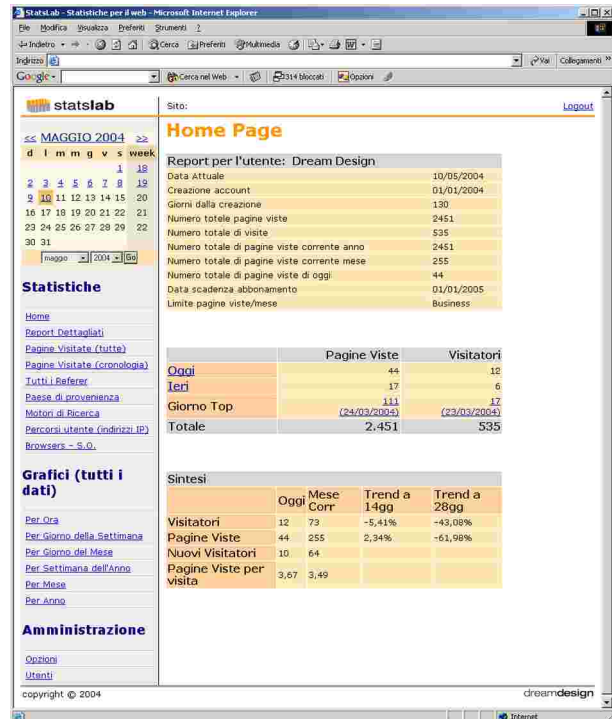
StatsLab - Statistiche per il web - Microsoft Internet Explorer

File Modifica Visualizza Preferiti Strumenti ?

Indietro Cerca Preferiti Multimedia

Indirizzo

Vai Collegamenti

Google - Cerca nel Web 314 bloccati Opzioni

statslab

Sito:

Logout

<< MAGGIO 2004 >>

| d | l | m | m | g | v | s | week |
|---|---|---|---|---|---|---|---|
| | | | | | | 1 | 18 |
| 2 | 3 | 4 | 5 | 6 | 7 | 8 | 19 |
| 9 | 10 | 11 | 12 | 13 | 14 | 15 | 20 |
| 16 | 17 | 18 | 19 | 20 | 21 | 22 | 21 |
| 23 | 24 | 25 | 26 | 27 | 28 | 29 | 22 |
| 30 | 31 | | | | | | |

maggio 2004 Go

Statistiche

Home
Report Dettagliati
Pagine Visitate (tutte)
Pagine Visitate (cronologia)
Tutti i Referer
Paese di provenienza
Motori di Ricerca
Percorsi utente (indirizzi IP)
Browsers - S.O.

Grafici (tutti i dati)

Per Ora
Per Giorno della Settimana
Per Giorno del Mese
Per Settimana dell'Anno
Per Mese
Per Anno

Amministrazione

Opzioni
Utenti

Home Page

Report per l'utente: Dream Design

| | |
|---|---|
| Data Attuale | 10/05/2004 |
| Creazione account | 01/01/2004 |
| Giorni dalla creazione | 130 |
| Numero totele pagine viste | 2451 |
| Numero totale di visite | 535 |
| Numero totale di pagine viste corrente anno | 2451 |
| Numero totale di pagine viste corrente mese | 255 |
| Numero totale di pagine viste di oggi | 44 |
| Data scadenza abbonamento | 01/01/2005 |
| Limite pagine viste/mese | Business |

| | Pagine Viste | Visitatori |
|---|---|---|
| Oggi | 44 | 12 |
| Ieri | 17 | 6 |
| Giorno Top | 111 (24/03/2004) | 17 (23/03/2004) |
| Totale | 2.451 | 535 |

Sintesi

| | Oggi | Mese Corr | Trend a 14gg | Trend a 28gg |
|---|---|---|---|---|
| Visitatori | 12 | 73 | -5,41% | -43,08% |
| Pagine Viste | 44 | 255 | 2,34% | -61,98% |
| Nuovi Visitatori | 10 | 64 | | |
| Pagine Viste per visita | 3,67 | 3,49 | | |

copyright © 2004

dreamdesign

Internet